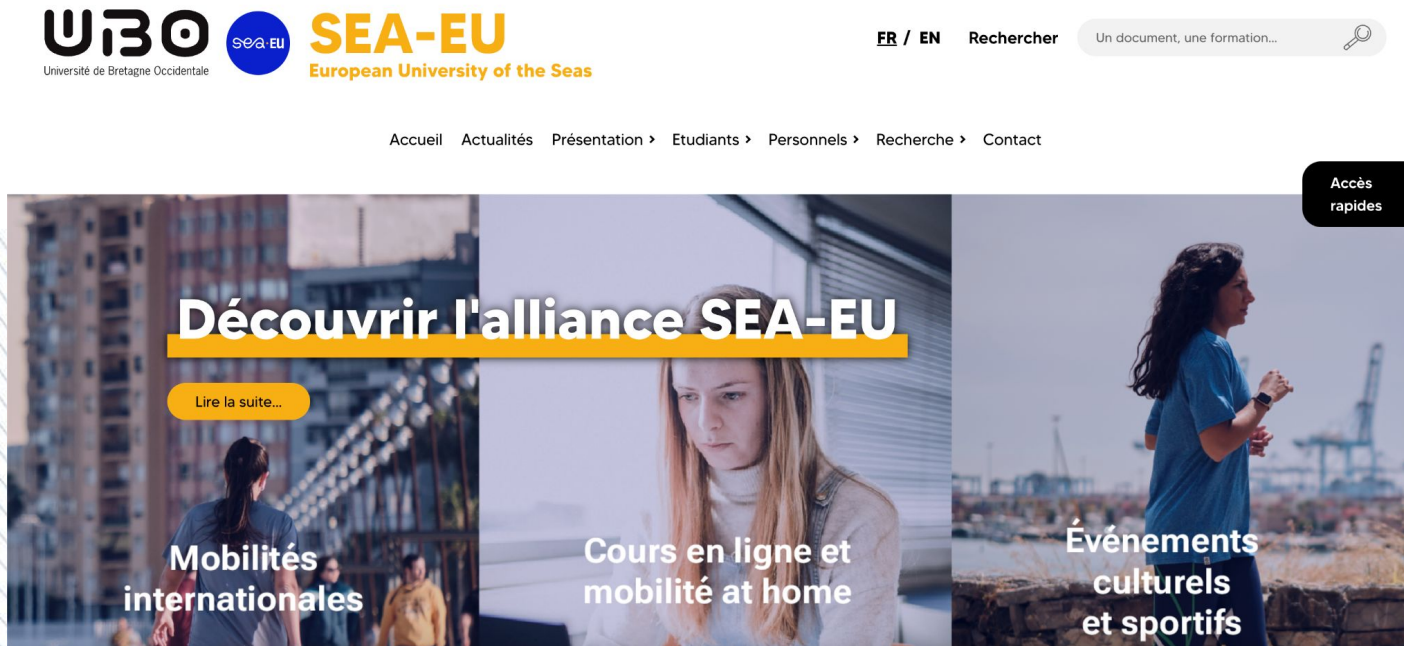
UBO
Université de Bretagne Occidentale

sea-EU

SEA-EU
European University of the Seas

FR / EN Rechercher Un document, une formation...

Accueil Actualités Présentation › Etudiants › Personnels › Recherche › Contact

Accès rapides

Découvrir l'alliance SEA-EU

Lire la suite...

Mobilités internationales

Cours en ligne et mobilité at home

Événements culturels et sportifs